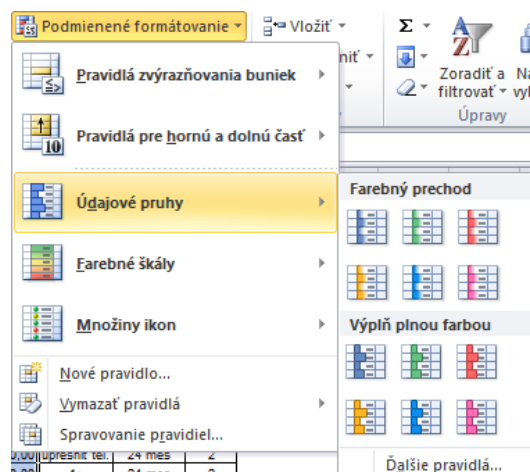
Podmienené formátovanie ▾
Vložiť ▾
Σ ▾
niť ▾
Zoradiť a filtrovať ▾
Na vyh
Úpravy

Pravidlá zvýrazňovania buniek ▸
Pravidlá pre hornú a dolnú časť ▸
Údajové pruhy ▸
Farebné škály ▸
Množiny ikon ▸
Nové pravidlo...
Vymazať pravidlá ▸
Spravovanie pravidiel...

Farebný prechod
Výplň plnou farbou
Ďalšie pravidlá...

0,00 upresniť tel. 24 mes 2
1 24 mes 2